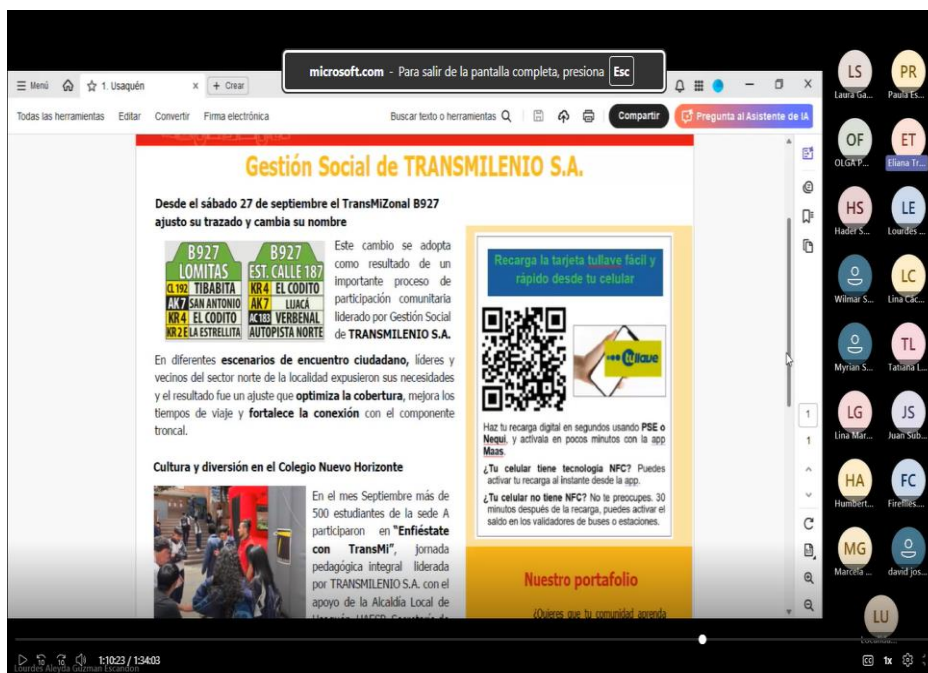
microsoft.com - Para salir de la pantalla completa, presiona Esc

☰ Menú 1. Usaquén × + Crear

Todas las herramientas Editar Convertir Firma electrónica Buscar texto o herramientas Compartir Pregunta al Asistente de IA

Gestión Social de TRANSMILENIO S.A.

Desde el sábado 27 de septiembre el TransMiZonal B927 ajusto su trazado y cambia su nombre

| B927 LOMITAS | B927 EST. CALLE 187 |
|---|---|
| CL 192 TIBABITA | KR 4 EL CODITO |
| AK 7 SAN ANTONIO | AK 7 LIJACÁ |
| KR 4 EL CODITO | AC 183 VERBENAL |
| KR 2 E LA ESTRELLITA | AUTOPISTA NORTE |

Este cambio se adopta como resultado de un importante proceso de participación comunitaria liderado por Gestión Social de TRANSMILENIO S.A.

En diferentes escenarios de encuentro ciudadano, líderes y vecinos del sector norte de la localidad expusieron sus necesidades y el resultado fue un ajuste que optimiza la cobertura, mejora los tiempos de viaje y fortalece la conexión con el componente troncal.

Recarga la tarjeta tullave fácil y rápido desde tu celular

tullave

Haz tu recarga digital en segundos usando PSE o Nequi, y actívala en pocos minutos con la app Maas.

¿Tu celular tiene tecnología NFC? Puedes activar tu recarga al instante desde la app.

¿Tu celular no tiene NFC? No te preocupes. 30 minutos después de la recarga, puedes activar el saldo en los validadores de buses o estaciones.

Cultura y diversión en el Colegio Nuevo Horizonte

En el mes Septiembre más de 500 estudiantes de la sede A participaron en "Enfiéstate con TransMi", jornada pedagógica integral liderada por TRANSMILENIO S.A. con el apoyo de la Alcaldía Local de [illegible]

Nuestro portafolio

¿Quieres que tu comunidad aprenda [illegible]

1
1

LS Laura Ga...
PR Paula Es...
OF OLGA P...
ET Eliana Tr...
HS Hader S...
LE Lourdes ...
Wilmar S...
LC Lina Cac...
Myrian S...
TL Tatiana L...
LG Lina Mar...
JS Juan Sub...
HA Humbert...
FC Fireflies...
MG Marcela ...
david jos...
LU

Lourdes Aleyda Guzman Escandon
1:10:23 / 1:34:03
1x